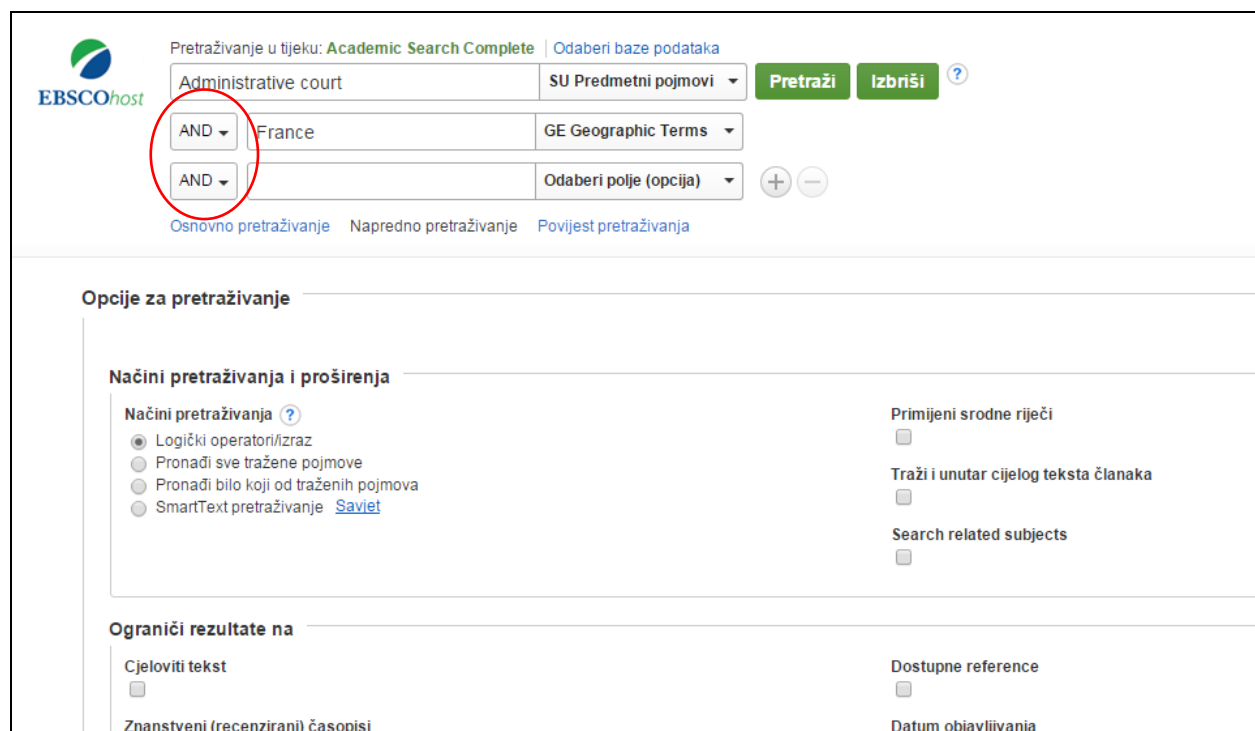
EBSCOhost

Pretraživanje u tijeku: Academic Search Complete | Odaberi baze podataka

Administrative court | SU Predmetni pojmovi | Pretraži | Izbriši | ?

AND | France | GE Geographic Terms

AND | | Odaberi polje (opcija)

Osnovno pretraživanje   Napredno pretraživanje   Povijest pretraživanja

Opcije za pretraživanje

Načini pretraživanja i proširenja

Načini pretraživanja ?

Logički operatori/izraz

Pronađi sve tražene pojmove

Pronađi bilo koji od traženih pojmova

SmartText pretraživanje Savjet

Primijeni srodne riječi

Traži i unutar cijelog teksta članaka

Search related subjects

Ograniči rezultate na

Cjeloviti tekst

Dostupne reference

Znanstveni (recenzirani) časopisi

Datum objavljivanja